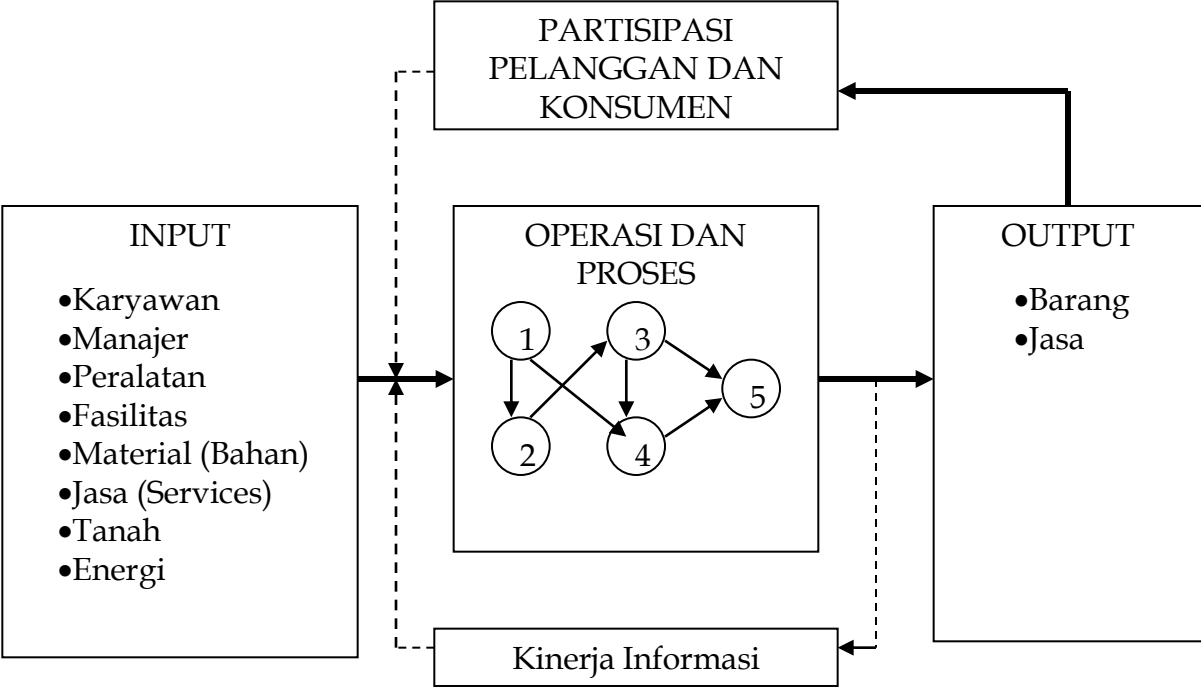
PARTISIPASI PELANGGAN DAN KONSUMEN

INPUT

•Karyawan
•Manajer
•Peralatan
•Fasilitas
•Material (Bahan)
•Jasa (Services)
•Tanah
•Energi

OPERASI DAN PROSES

1
3
5
2
4

OUTPUT

•Barang
•Jasa

Kinerja Informasi